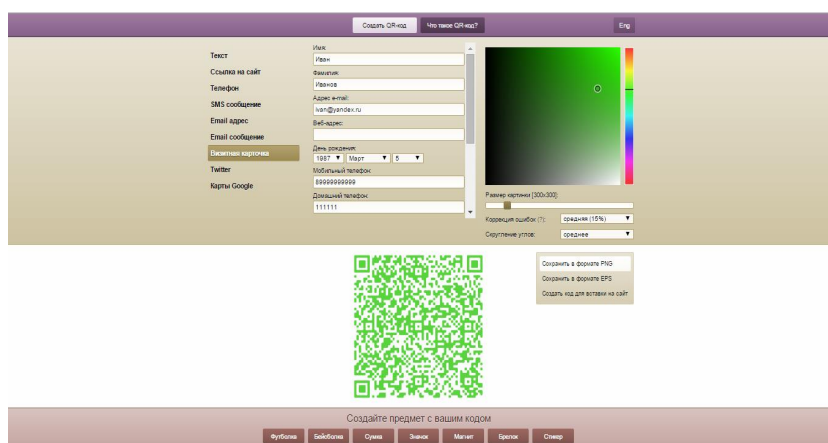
Создать QR-код Что такое QR-код? Eng

Текст
Ссылка на сайт
Телефон
SMS сообщение
Email адрес
Email сообщение
Визитная карточка
Twitter
Карты Google

Имя:
Иван
Фамилия:
Иванов
Адрес e-mail:
ivan@yandex.ru
Веб-адрес:

День рождения:
1987 Март 5
Мобильный телефон:
89999999999
Домашний телефон:
111111

Размер картинки [300x300]:
Коррекция ошибок (?): средняя (15%)
Скругление углов: среднее

Сохранить в формате PNG
Сохранить в формате EPS
Создать код для вставки на сайт

Создайте предмет с вашим кодом
Футболка Бейсболка Сумка Значок Магнит Брелок Стикер